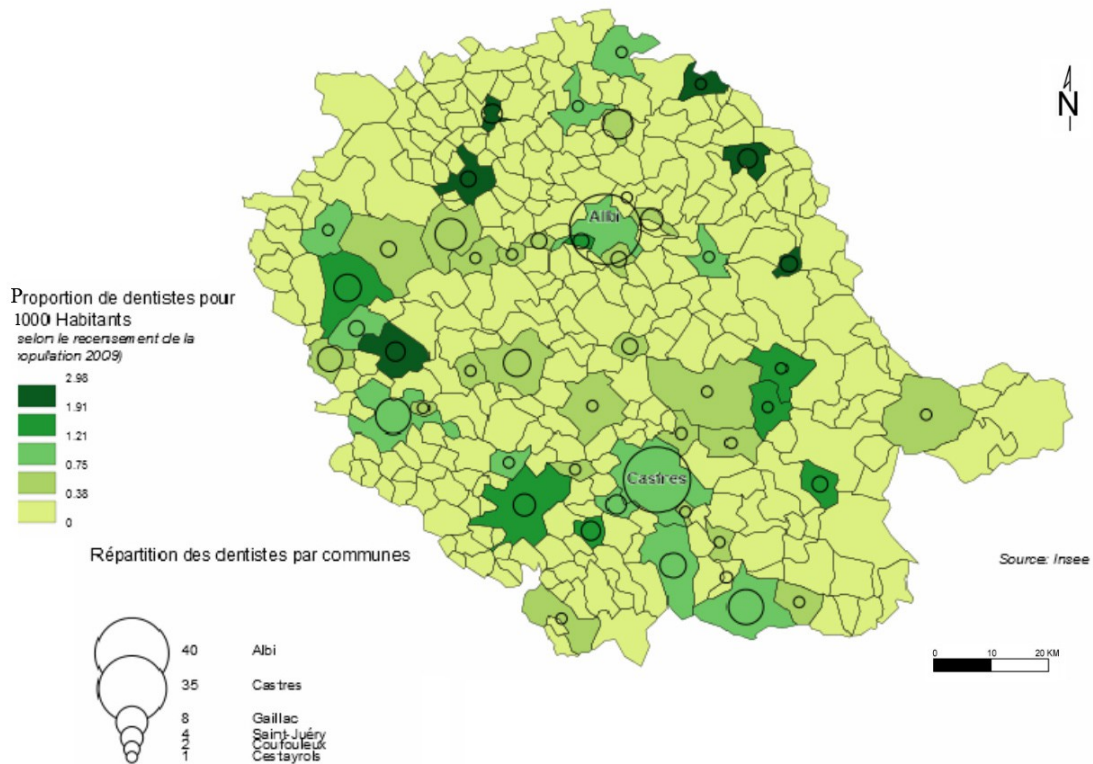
N

Albi

Castres

Proportion de dentistes pour 1000 Habitants
selon le recensement de la opulation 2009)

2.98
1.91
1.21
0.75
0.38
0

Répartition des dentistes par communes

40 Albi
35 Castres
8 Gaillac
4 Saint-Juéry
2 Coufouleux
1 Cestayrols

Source: Insee

0 10 20 KM